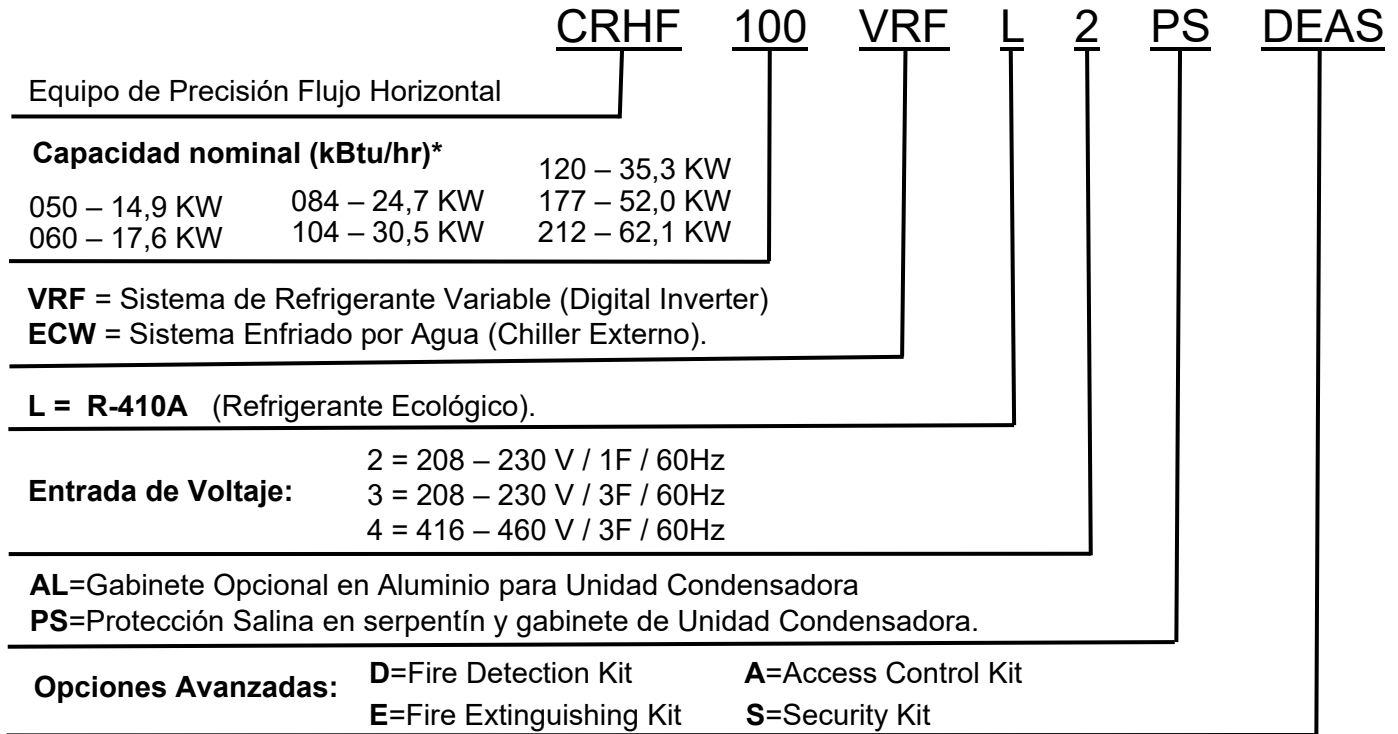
CRHF 100 VRF L 2 PS DEAS

Equipo de Precisión Flujo Horizontal

**Capacidad nominal (kBtu/hr)***

050 – 14,9 KW
060 – 17,6 KW

084 – 24,7 KW
104 – 30,5 KW

120 – 35,3 KW
177 – 52,0 KW
212 – 62,1 KW

**VRF** = Sistema de Refrigerante Variable (Digital Inverter)
**ECW** = Sistema Enfriado por Agua (Chiller Externo).

**L = R-410A** (Refrigerante Ecológico).

**Entrada de Voltaje:**
2 = 208 – 230 V / 1F / 60Hz
3 = 208 – 230 V / 3F / 60Hz
4 = 416 – 460 V / 3F / 60Hz

**AL**=Gabinete Opcional en Aluminio para Unidad Condensadora
**PS**=Protección Salina en serpentín y gabinete de Unidad Condensadora.

**Opciones Avanzadas:**
**D**=Fire Detection Kit
**E**=Fire Extinguishing Kit
**A**=Access Control Kit
**S**=Security Kit